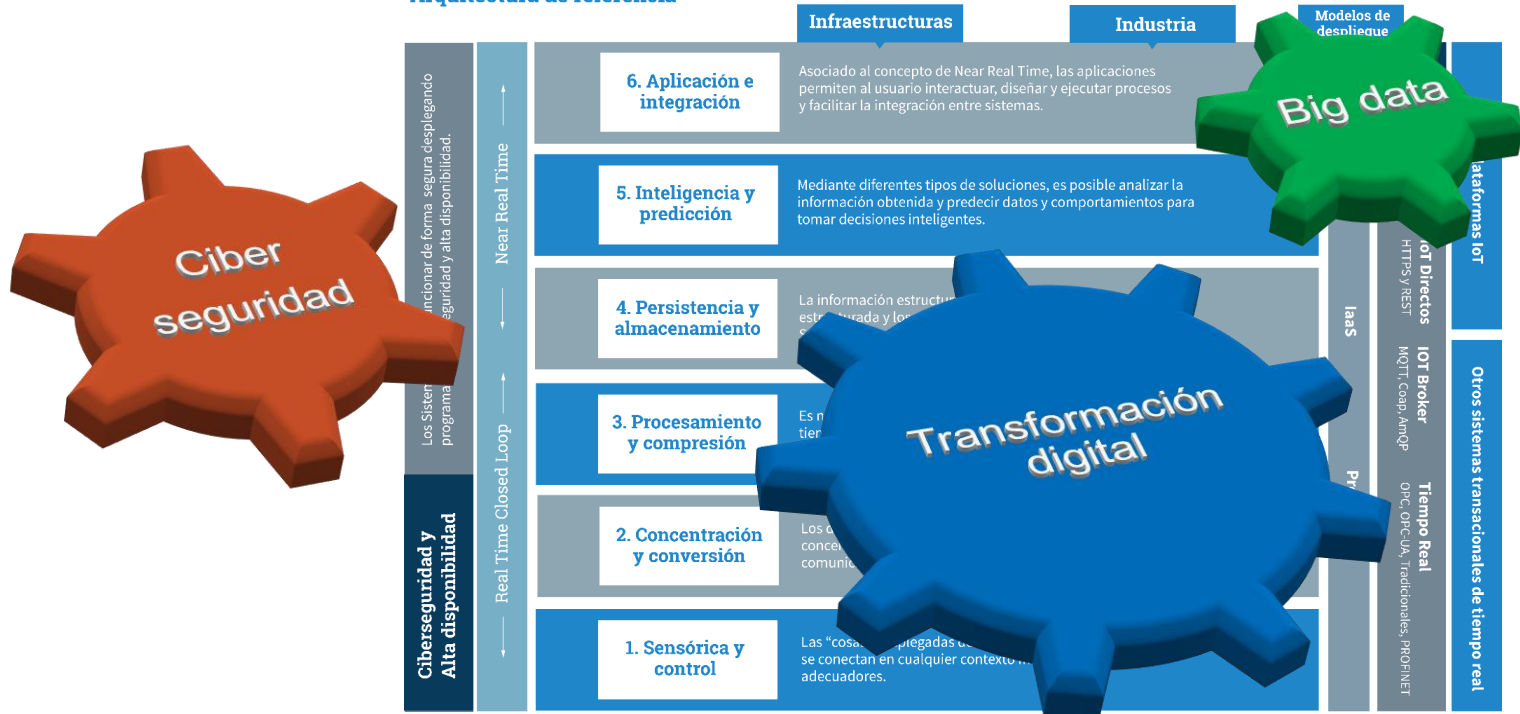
Arquitectura de referencia

Infraestructuras

Industria

Modelos de despliegue

Los Sistemas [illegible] funcionar de forma segura desplegando programa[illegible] seguridad y alta disponibilidad.

Ciberseguridad y Alta disponibilidad

Near Real Time

Real Time Closed Loop

6. Aplicación e integración

Asociado al concepto de Near Real Time, las aplicaciones permiten al usuario interactuar, diseñar y ejecutar procesos y facilitar la integración entre sistemas.

5. Inteligencia y predicción

Mediante diferentes tipos de soluciones, es posible analizar la información obtenida y predecir datos y comportamientos para tomar decisiones inteligentes.

4. Persistencia y almacenamiento

La información estructu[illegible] estructurada y lo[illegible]

3. Procesamiento y compresión

Es n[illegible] tie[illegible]

2. Concentración y conversión

Los d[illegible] concen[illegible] comuni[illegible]

1. Sensórica y control

Las "cosas" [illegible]plegadas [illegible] se conectan en cualquier contexto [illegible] adecuadores.

IaaS

Pr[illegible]

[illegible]OT Directos
HTTPs y REST

IOT Broker
MQTT, Coap, AmQP

Tiempo Real
OPC, OPC-UA, Tradicionales, PROFINET

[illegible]ataformas IoT

Otros sistemas transacionales de tiempo real

Ciber seguridad

Big data

Transformación digital